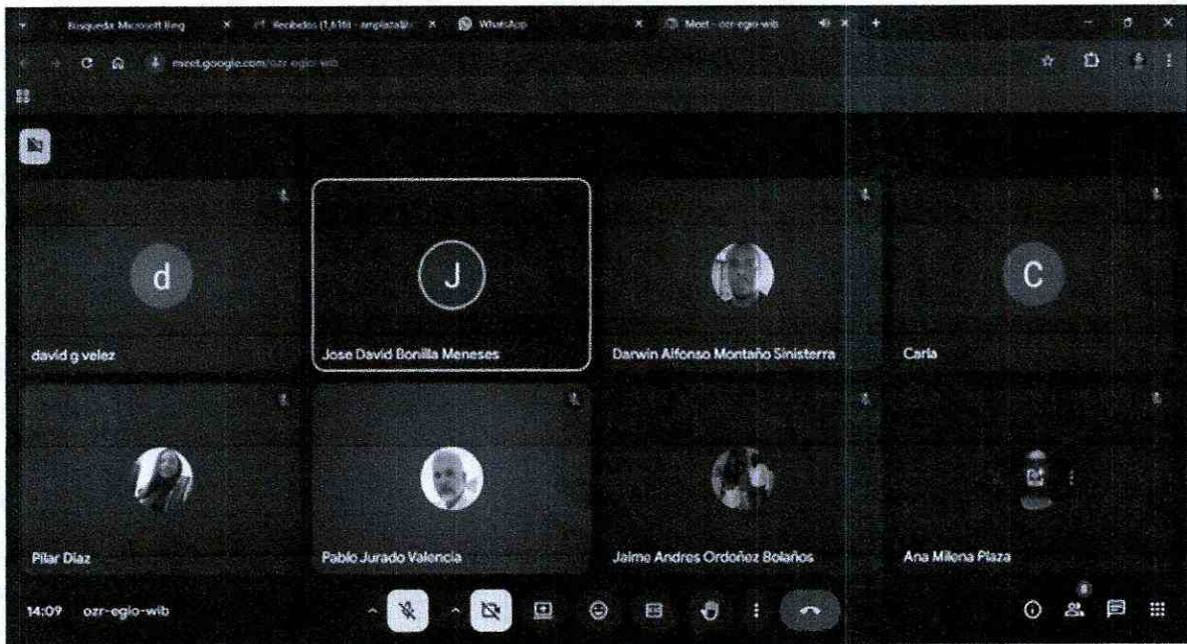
Búsqueda: Microsoft Bing
Recibidos (1,616) - ampliatabl
WhatsApp
Meet - ozr-egio-wib

meet.google.com/ozr-egio-wib

d
david g velez

J
Jose David Bonilla Meneses

Darwin Alfonso Montaño Sinisterra

C
Carla

Pilar Diaz

Pablo Jurado Valencia

Jaime Andres Ordoñez Bolaños

Ana Milena Plaza

14:09 ozr-egio-wib